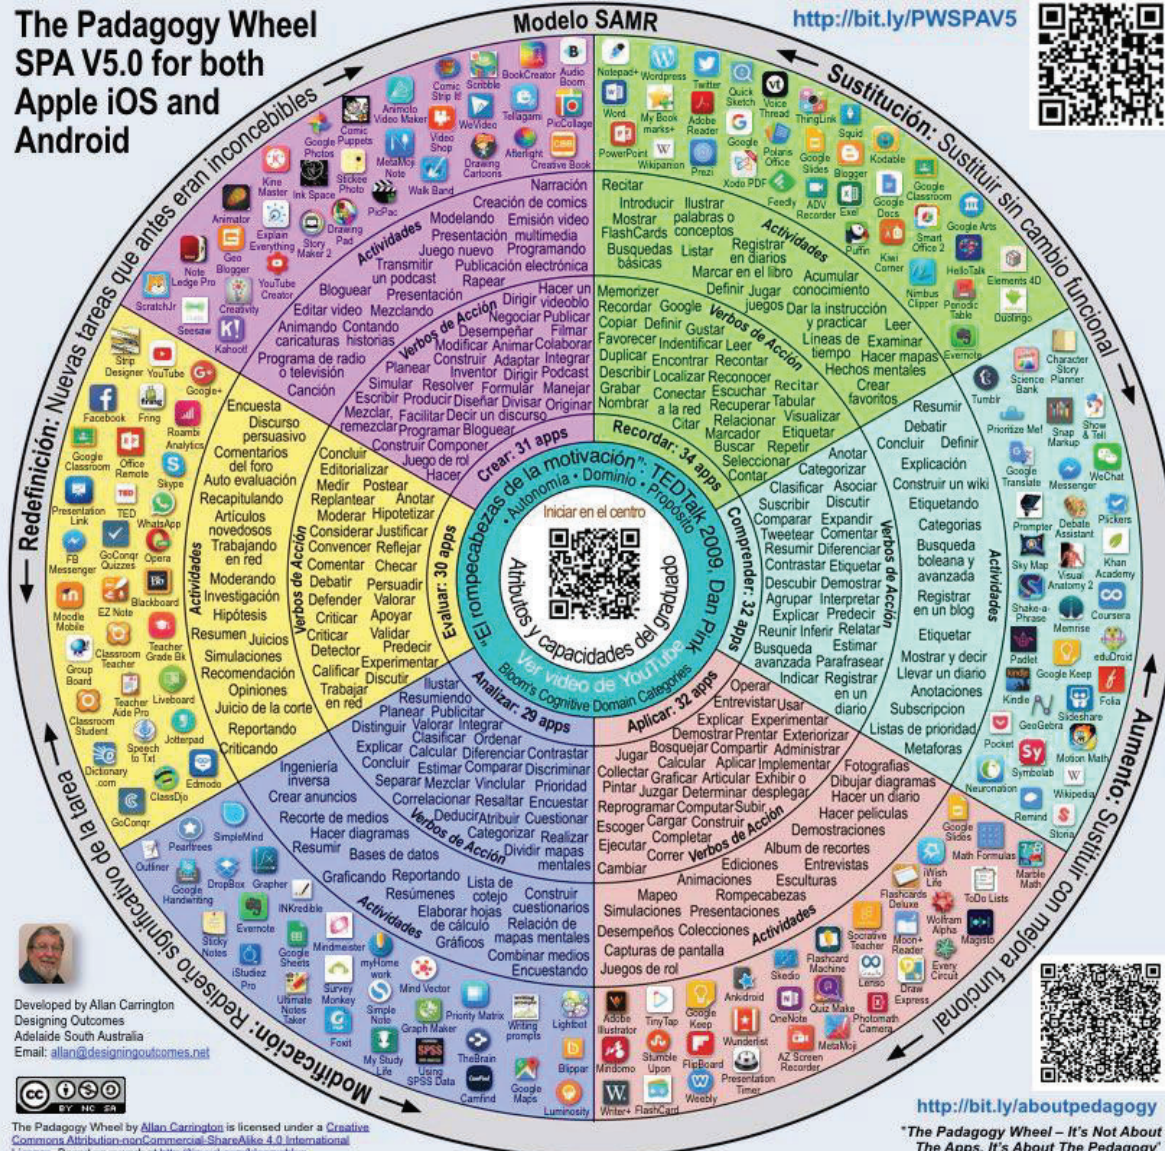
The Padagogy Wheel SPA V5.0 for both Apple iOS and Android

Modelo SAMR

http://bit.ly/PWSPAV5

Sustitución: Sustituir sin cambio funcional

Aumento: Sustituir con mejora funcional

Modificación: Rediseño significativo de la tarea

Redefinición: Nuevas tareas que antes eran inconcebibles

Iniciar en el centro

"El rompecabezas de la motivación": TEDTalk 2009, Dan Pink

Autonomía · Dominio · Propósito

Atributos y capacidades del graduado

Ver video de YouTube

Bloom's Cognitive Domain Categories

Recordar: 34 apps

Comprender: 32 apps

Aplicar: 32 apps

Analizar: 29 apps

Evaluar: 30 apps

Crear: 31 apps

Recordar
Actividades
Recitar Introducir Ilustrar Mostrar palabras o FlashCards conceptos Busquedas Listar básicas Registrar en diarios Marcar en el libro Acumular Definir Jugar conocimiento juegos Dar la instrucción y practicar Leer Líneas de Examinar tiempo Hacer mapas Hechos mentales Crear favoritos
Verbos de Acción
Memorizer Recordar Google Copiar Definir Gustar Favorecer Indentificar Leer Duplicar Encontrar Recontar Describir Localizar Reconocer Grabar Conectar Escuchar Recitar Nombrar a la red Recuperar Tabular Citar Relacionar Visualizar Marcador Etiquetar Buscar Repetir Seleccionar Contar

Comprender
Verbos de Acción
Anotar Categorizar Clasificar Asociar Suscribir Discutir Comparar Expandir Tweetear Comentar Resumir Diferenciar Contrastar Etiquetar Descubir Demostrar Agrupar Interpretar Explicar Predecir Reunir Inferir Relatar Busqueda Estimar avanzada Parafrasear Indicar Registrar en un diario
Actividades
Resumir Debatir Concluir Definir Explicación Construir un wiki Etiquetando Categorias Busqueda boleana y avanzada Registrar en un blog Etiquetar Mostrar y decir Llevar un diario Anotaciones Subscripcion Listas de prioridad Metaforas

Aplicar
Verbos de Acción
Operar Entrevistar Usar Explicar Experimentar Demostrar Prentar Exteriorizar Jugar Bosquejar Compartir Administrar Collectar Calcular Aplicar Implementar Pintar Graficar Articular Exhibir o Juzgar Determinar desplegar Reprogramar Computar Subir Escoger Cargar Construir Ejecutar Completar Cambiar Correr
Actividades
Fotografías Dibujar diagramas Hacer un diario Hacer peliculas Demostraciones Album de recortes Ediciones Entrevistas Animaciones Esculturas Mapeo Rompecabezas Simulaciones Presentaciones Desempeños Colecciones Capturas de pantalla Juegos de rol

Analizar
Verbos de Acción
Ilustrar Resumiendo Planear Publicitar Distinguir Valorar Integrar Clasificar Ordenar Explicar Calcular Diferenciar Contrastar Concluir Estimar Comparar Discriminar Separar Mezclar Vincular Prioridad Correlacionar Resaltar Encuestar Deducir Atribuir Cuestionar Categorizar Realizar Dividir mapas mentales
Actividades
Ingeniería inversa Crear anuncios Recorte de medios Hacer diagramas Resumir Bases de datos Graficando Reportando Lista de Resúmenes cotejo Construir Elaborar hojas cuestionarios de cálculo Relación de Gráficos mapas mentales Combinar medios Encuestando

Evaluar
Verbos de Acción
Concluir Editorializar Medir Postear Replantear Anotar Moderar Hipotetizar Considerar Justificar Convencer Reflejar Comentar Checar Debatir Persuadir Defender Valorar Criticar Apoyar Criticar Validar Detector Predecir Calificar Experimentar Trabajar Discutir en red
Actividades
Encuesta Discurso persuasivo Comentarios del foro Auto evaluación Recapitulando Articulos novedosos Trabajando en red Moderando Investigación Hipótesis Resumen Juicios Simulaciones Recomendación Opiniones Juicio de la corte Reportando Criticando

Crear
Actividades
Narración Creación de comics Modelando Emisión video Presentación multimedia Juego nuevo Programando Transmitir Publicación electrónica un podcast Rapear Bloguear Presentación Editar video Mezclando Animando Contando caricaturas historias Programa de radio o televisión Canción
Verbos de Acción
Hacer un Dirigir videoblo Negociar Publicar Desempeñar Filmar Modificar Animar Colaborar Construir Adaptar Integrar Planear Inventor Dirigir Podcast Simular Resolver Formular Manejar Escribir Producir Diseñar Divisar Originar Mezclar, Facilitar Decir un discurso remezclar Programar Bloguear Construir Componer Juego de rol Hacer

Notepad+ Wordpress Twitter Quick Sketch Voice Thread Word My Book marks+ Adobe Reader Google ThingLink Squid PowerPoint Wikipanion Prezi Polaris Office Google Slides Blogger Kodable Xodo PDF Feedly ADV Recorder Excel Google Docs Google Classroom Puffin Kiwi Corner Smart Office 2 Google Arts HelloTalk Nimbus Clipper Periodic Table Elements 4D Duolingo Evernote

Character Story Planner Science Bank Tumblr Prioritize Me! Snap Markup Show & Tell Google Translate Messenger WeChat Prompter Debate Assistant Pickers Sky Map Visual Anatomy 2 Khan Academy Shake-a-Phrase Memrise Coursera Padlet Google Keep eduDroid Kindle Slideshare Folio Pocket GeoGebra Symbolab Motion Math Neuronation Wikipedia Remind Storia Google Slides Math Formulas iWish Life Marble Math ToDo Lists Flashcards Deluxe Wolfram Alpha Socrative Teacher Moon+ Reader Magisto Every Circuit Flashcard Machine Lenso Draw Express Skedio Quiz Maker Photomath Camera Ankidroid OneNote Wunderlist MetaMoji AZ Screen Recorder Adobe Illustrator TinyTap Google Keep Mindomo Stumble Upon FlipBoard Presentation Timer Writer+ FlashCard Weebly

Outliner SimpleMind Peartrees Google Handwriting DropBox Grapher INKredible Evernote Sticky Notes Google Sheets Mindmeister iStudiez Pro myHome work Mind Vector Ultimate Notes Taker Survey Monkey Simple Note Priority Matrix Writing prompts Lightbot Foxit Graph Maker My Study Life SPSS Using SPSS Data TheBrain Camfind Google Maps Blippar Luminosity

Strip Designer YouTube Google+ Facebook Fring Roambi Analytics Google Classroom Office Remote Skype Presentation Link TED WhatsApp FB Messenger GoConqr Quizzes Opera Blackboard EZ Note Moodle Mobile Teacher Grade Bk Classroom Teacher Group Board Teacher Aide Pro Liveboard Classroom Student Speech to Txt Jotterpad Dictionary .com Edmodo ClassDojo GoConqr

Comic Strip It Scribble BookCreator Audio Boom Animoto Video Maker Telagami Google Photos Comic Puppets WeVideo PicCollage MetaMoji Note Video Shop Afterlight Kine Master Sticker Photo Drawing Cartoons Creative Book Ink Space Walk Band Animator Explain Everything Drawing Pad PicPac Note Ledge Pro Geo Blogger Story Maker 2 YouTube Creator ScratchJr Creativity Seesaw Kahoot!

Developed by Allan Carrington
Designing Outcomes
Adelaide South Australia
Email: allan@designingoutcomes.net

BY NC SA

The Padagogy Wheel by Allan Carrington is licensed under a Creative Commons Attribution-nonCommercial-ShareAlike 4.0 International License. Based on a work at http://bit.ly/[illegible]

http://bit.ly/aboutpedagogy

"The Padagogy Wheel – It's Not About The Apps, It's About The Pedagogy"